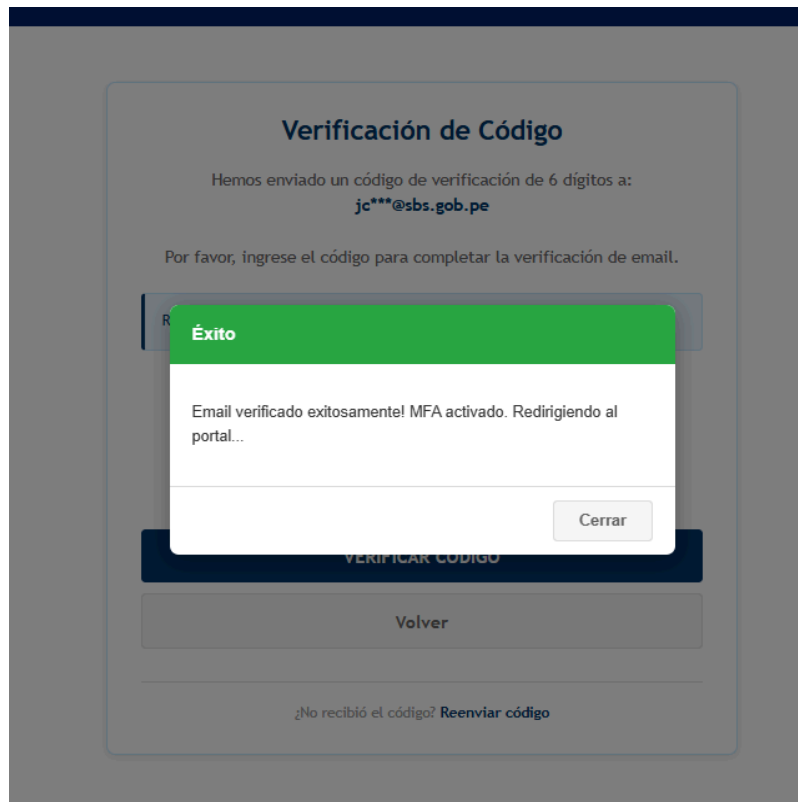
Verificación de Código

Hemos enviado un código de verificación de 6 dígitos a:
jc***@sbs.gob.pe

Por favor, ingrese el código para completar la verificación de email.

R

Éxito

Email verificado exitosamente! MFA activado. Redirigiendo al portal...

Cerrar

VERIFICAR CÓDIGO

Volver

¿No recibió el código? Reenviar código